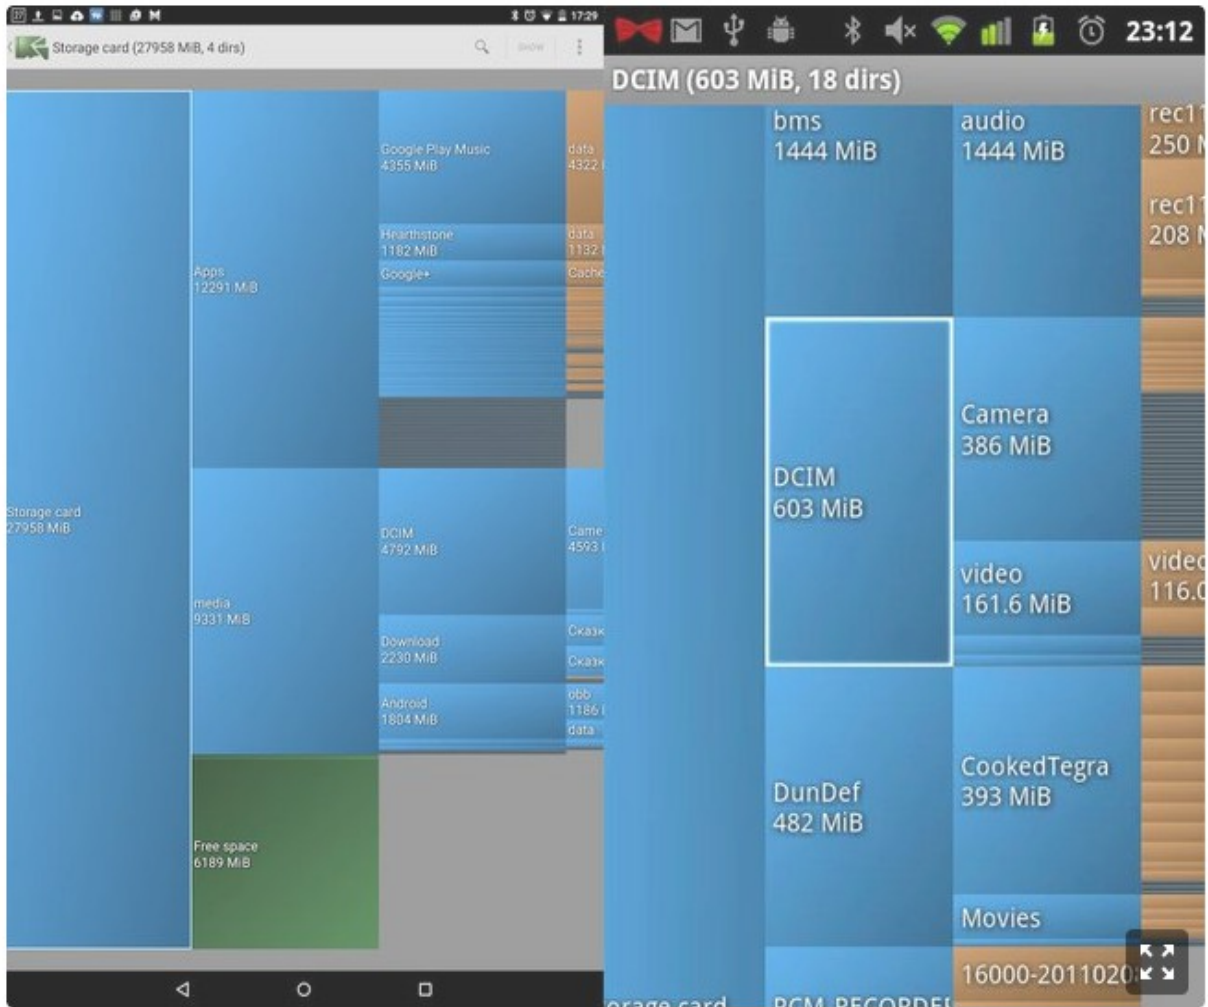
17:29

Storage card (27958 MiB, 4 dirs)

SHOW

Storage card
27958 MiB

Apps
12291 MiB

Google Play Music
4355 MiB

data
4322 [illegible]

Hearthstone
1182 MiB

data
1132 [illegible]

Google+

Cache

media
9331 MiB

DCIM
4792 MiB

Came
4593 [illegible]

Download
2230 MiB

Сказк

Сказк

Android
1804 MiB

obb
1186 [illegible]

data

Free space
6189 MiB

23:12

DCIM (603 MiB, 18 dirs)

bms
1444 MiB

audio
1444 MiB

rec1
250 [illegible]

rec1
208 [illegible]

DCIM
603 MiB

Camera
386 MiB

video
161.6 MiB

vide
116.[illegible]

DunDef
482 MiB

CookedTegra
393 MiB

Movies

16000-2011020

orage card

PCM_RECORDE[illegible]